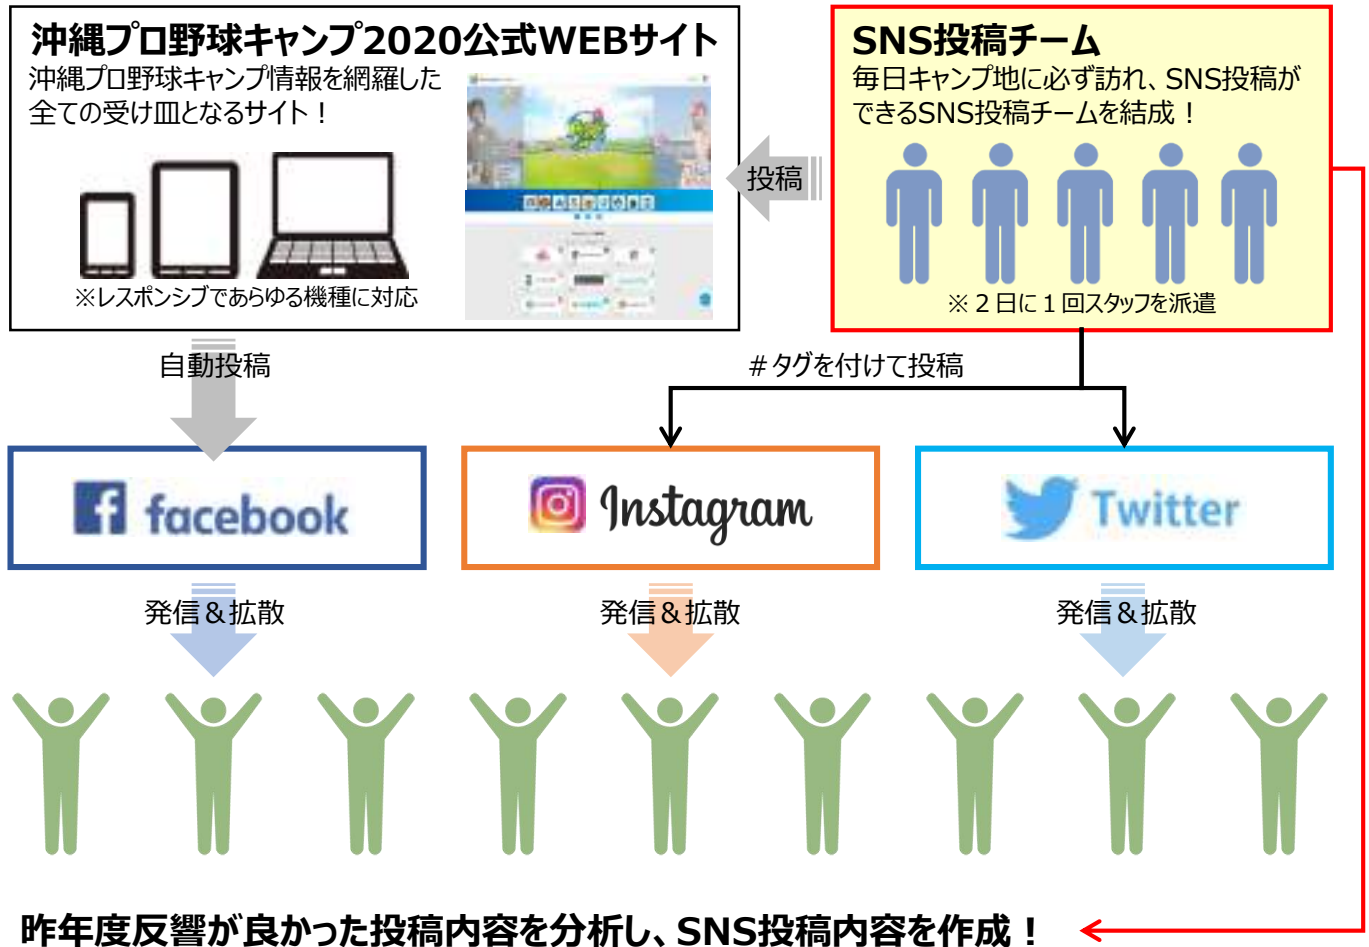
沖縄プロ野球キャンプ2020公式WEBサイト
沖縄プロ野球キャンプ情報を網羅した全ての受け皿となるサイト！

※レスポンシブであらゆる機種に対応

SNS投稿チーム
毎日キャンプ地に必ず訪れ、SNS投稿ができるSNS投稿チームを結成！

※２日に１回スタッフを派遣

投稿

自動投稿

＃タグを付けて投稿

facebook

Instagram

Twitter

発信＆拡散

発信＆拡散

発信＆拡散

昨年度反響が良かった投稿内容を分析し、SNS投稿内容を作成！